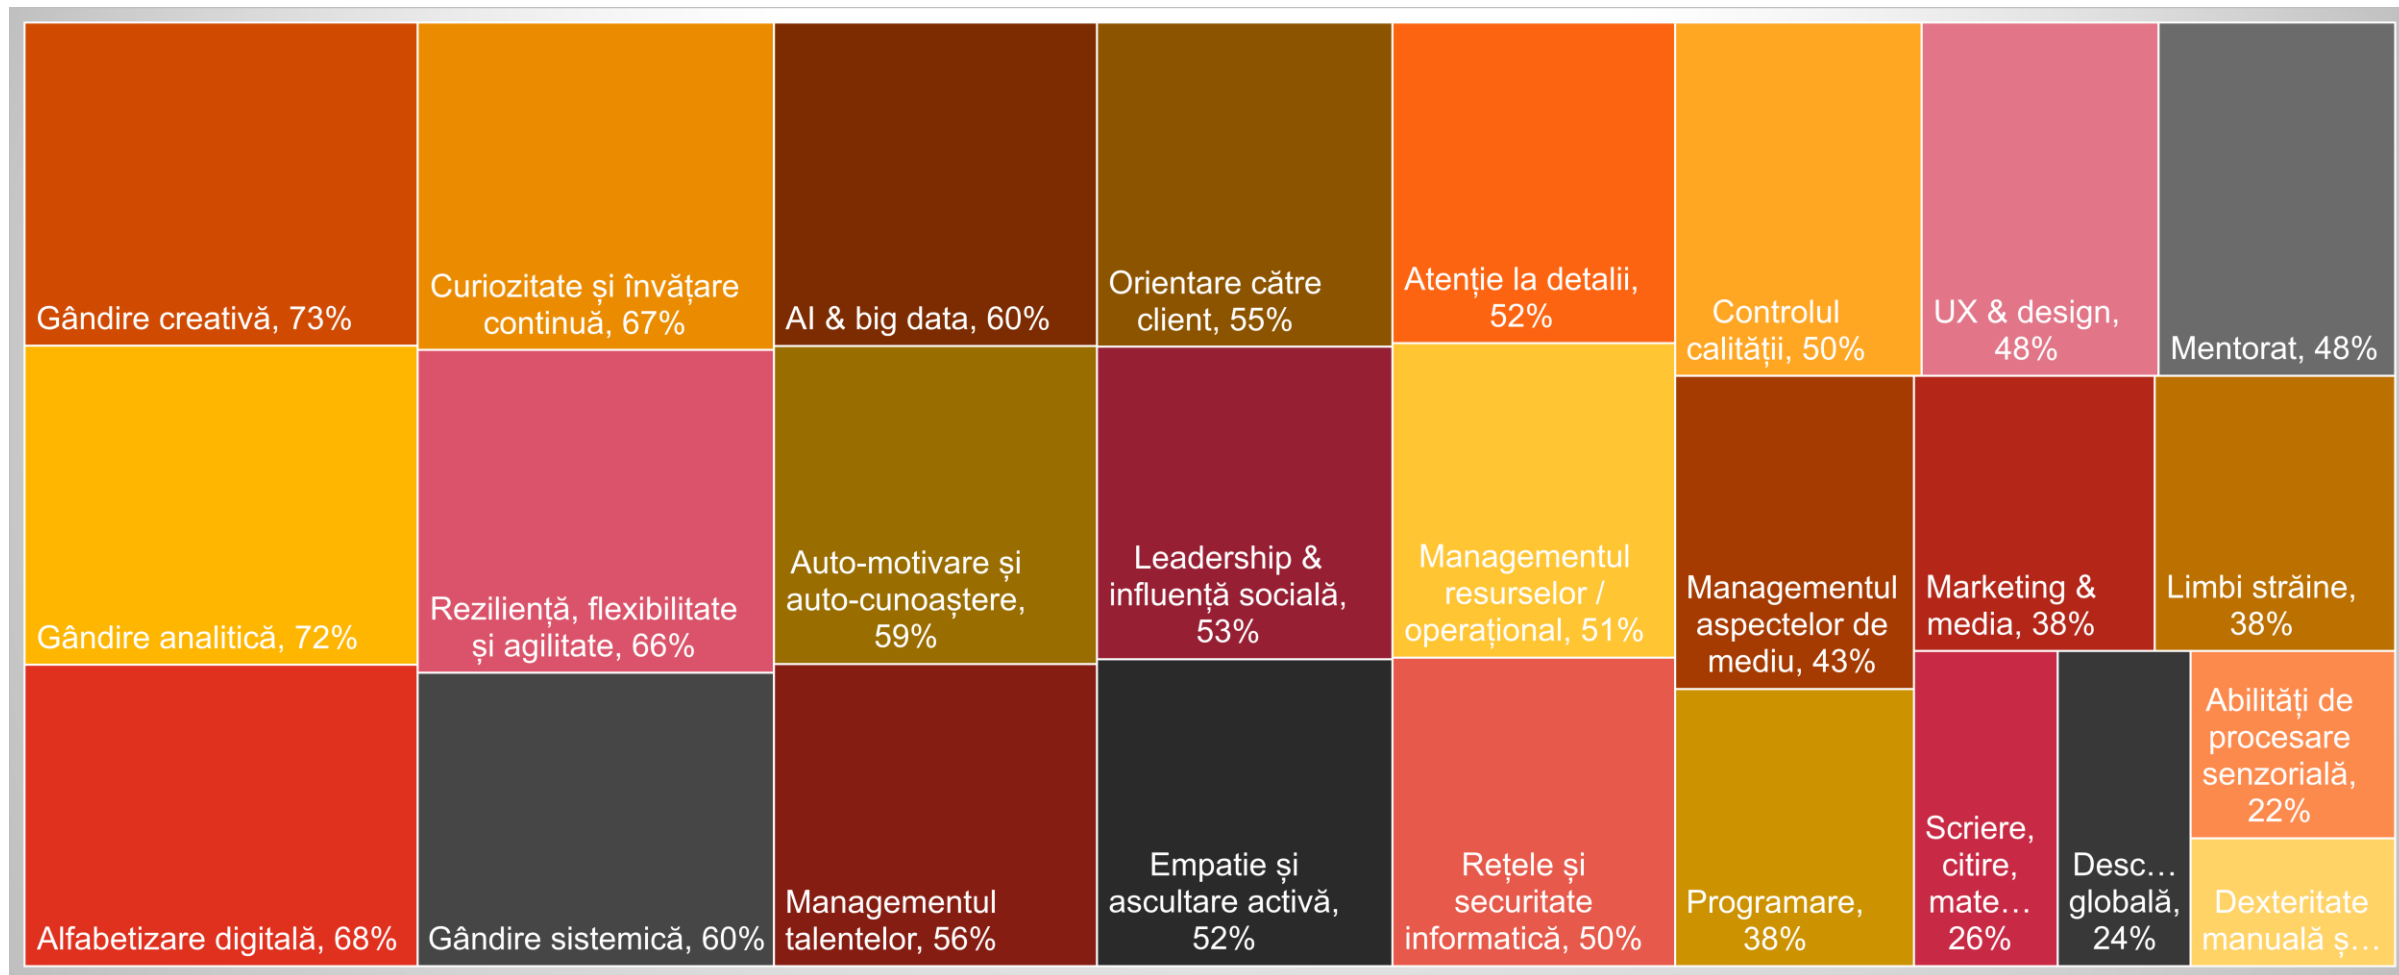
Gândire creativă, 73%

Gândire analitică, 72%

Alfabetizare digitală, 68%

Curiozitate și învățare continuă, 67%

Reziliență, flexibilitate și agilitate, 66%

Gândire sistemică, 60%

AI & big data, 60%

Auto-motivare și auto-cunoaștere, 59%

Managementul talentelor, 56%

Orientare către client, 55%

Leadership & influență socială, 53%

Empatie și ascultare activă, 52%

Atenție la detalii, 52%

Managementul resurselor / operațional, 51%

Rețele și securitate informatică, 50%

Controlul calității, 50%

UX & design, 48%

Mentorat, 48%

Managementul aspectelor de mediu, 43%

Marketing & media, 38%

Limbi străine, 38%

Programare, 38%

Scriere, citire, mate… 26%

Desc… globală, 24%

Abilități de procesare senzorială, 22%

Dexteritate manuală ș…